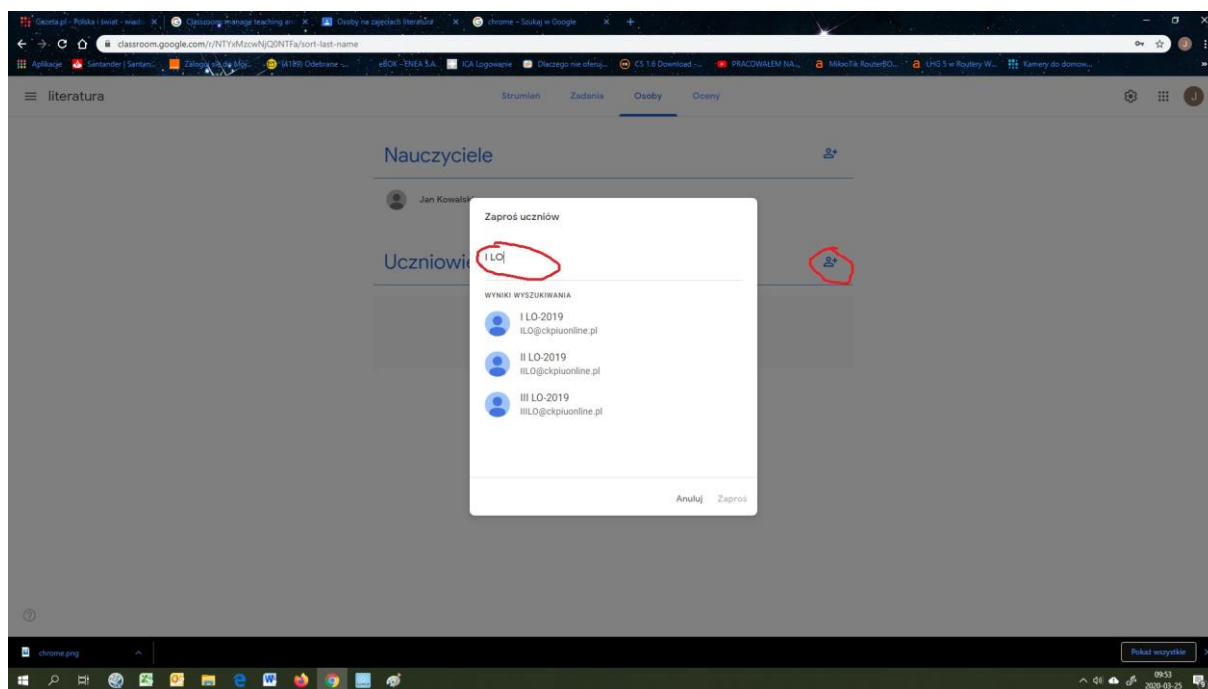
Gazeta.pl - Polska i świat - wiado ×
Classroom: manage teaching an ×
Osoby na zajęciach literatura ×
chrome - Szukaj w Google ×
+

classroom.google.com/r/NTYxMzcwNjQ0NTFa/sort-last-name

Aplikacje
Santander | Santan...
Zaloguj się do Moj...
(4189) Odebrane -...
eBOK - ENEA S.A.
ICA Logowanie
Dlaczego nie oferuj...
CS 1.6 Download -...
PRACOWAŁEM NA...
MikroTik RouterBO...
LHG 5 w Routery W...
Kamery do domow...

literatura

Strumień
Zadania
Osoby
Oceny

Nauczyciele

Jan Kowalsk

Uczniowie

Zaproś uczniów

I LO

WYNIKI WYSZUKIWANIA

I LO-2019
ILO@ckpiuonline.pl

II LO-2019
IILO@ckpiuonline.pl

III LO-2019
IIILO@ckpiuonline.pl

Anuluj
Zaproś

chrome.png

Pokaż wszystkie

09:53
2020-03-25